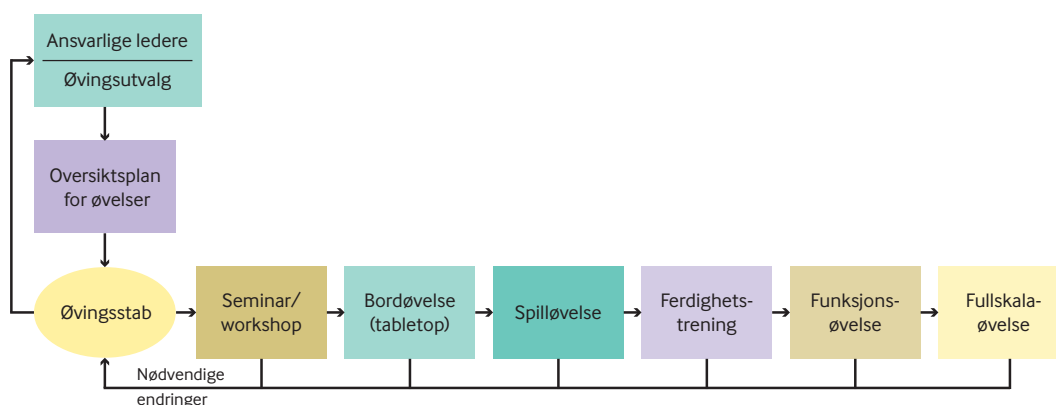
Ansvarlige ledere

Øvingsutvalg

Oversiktsplan for øvelser

Øvingsstab

Seminar/ workshop

Bordøvelse (tabletop)

Spilløvelse

Ferdighetstrening

Funksjonsøvelse

Fullskalaøvelse

Nødvendige endringer